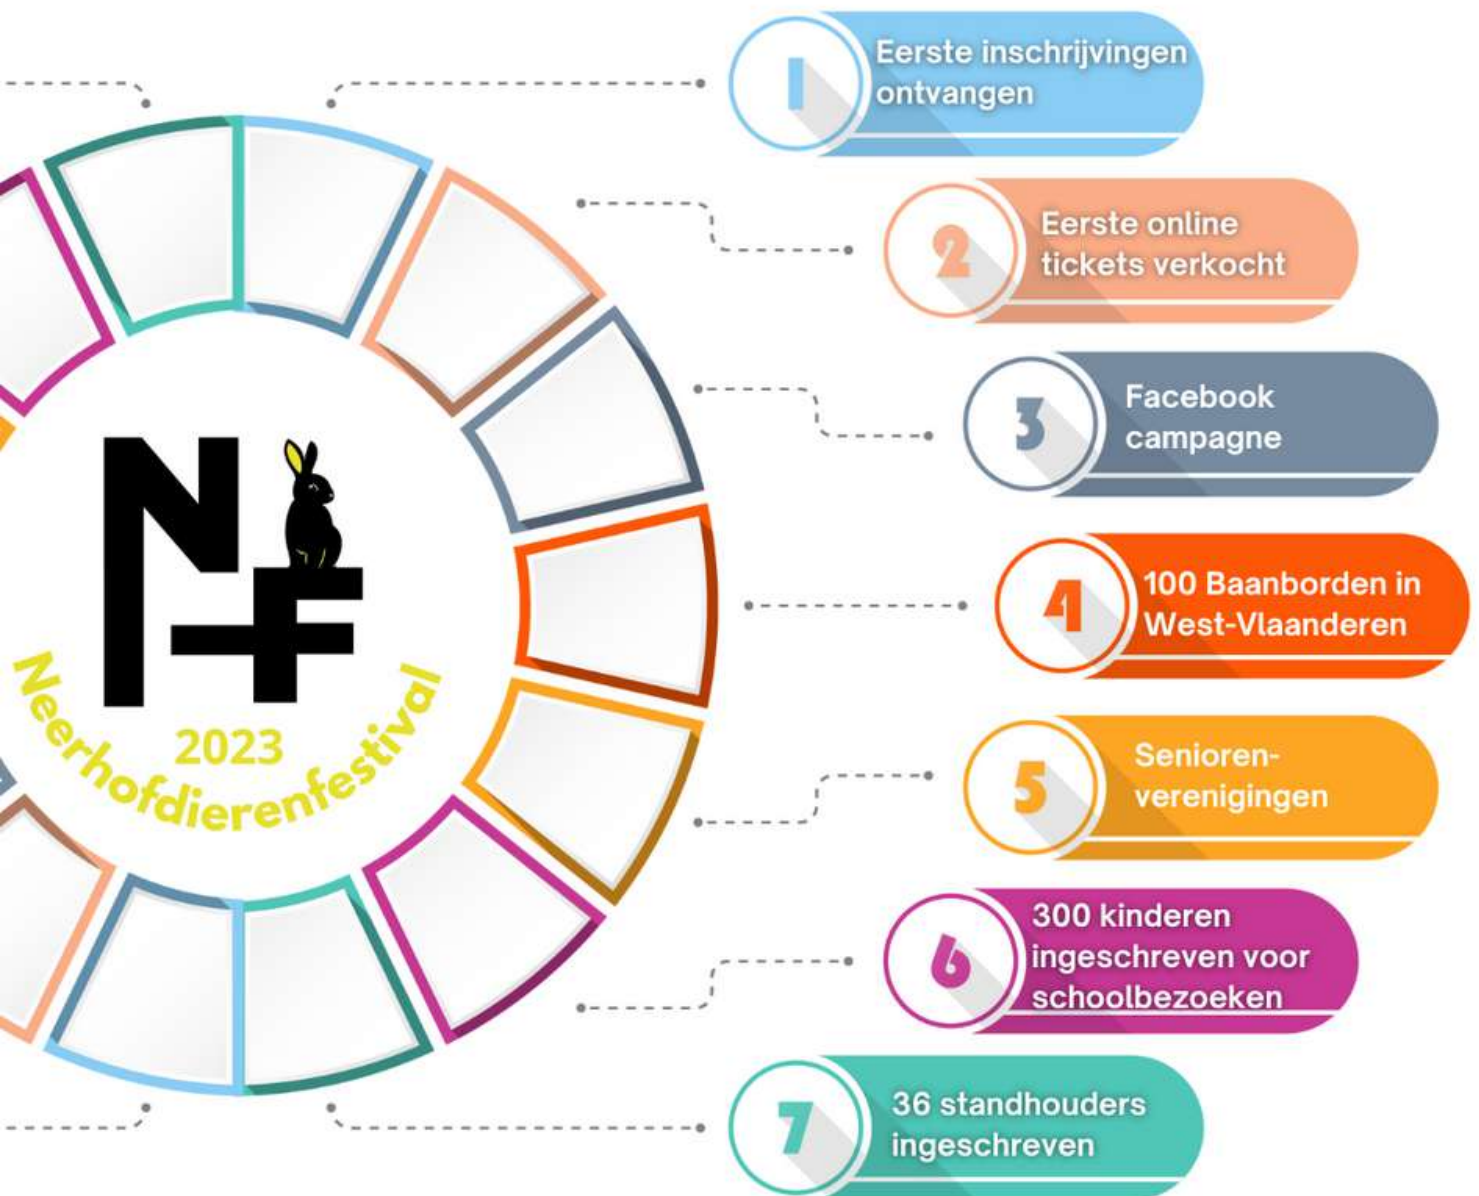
NF
2023
Neerhofdierenfestival

1 Eerste inschrijvingen ontvangen

2 Eerste online tickets verkocht

3 Facebook campagne

4 100 Baanborden in West-Vlaanderen

5 Senioren-verenigingen

6 300 kinderen ingeschreven voor schoolbezoeken

7 36 standhouders ingeschreven